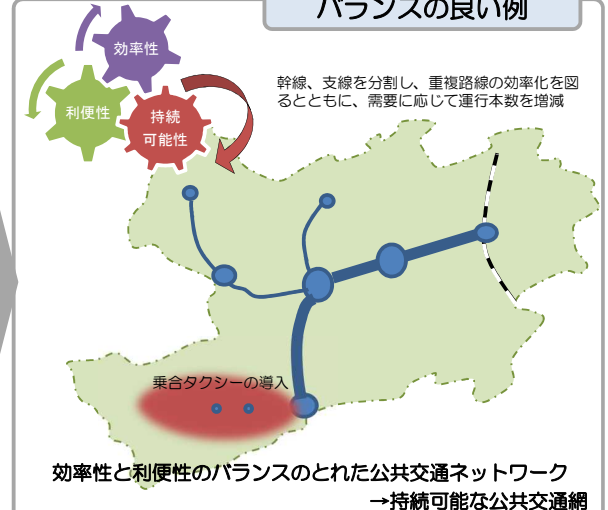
バランスの良い例

効率性

利便性

持続
可能性

幹線、支線を分割し、重複路線の効率化を図るとともに、需要に応じて運行本数を増減

乗合タクシーの導入

効率性と利便性のバランスのとれた公共交通ネットワーク
→持続可能な公共交通網